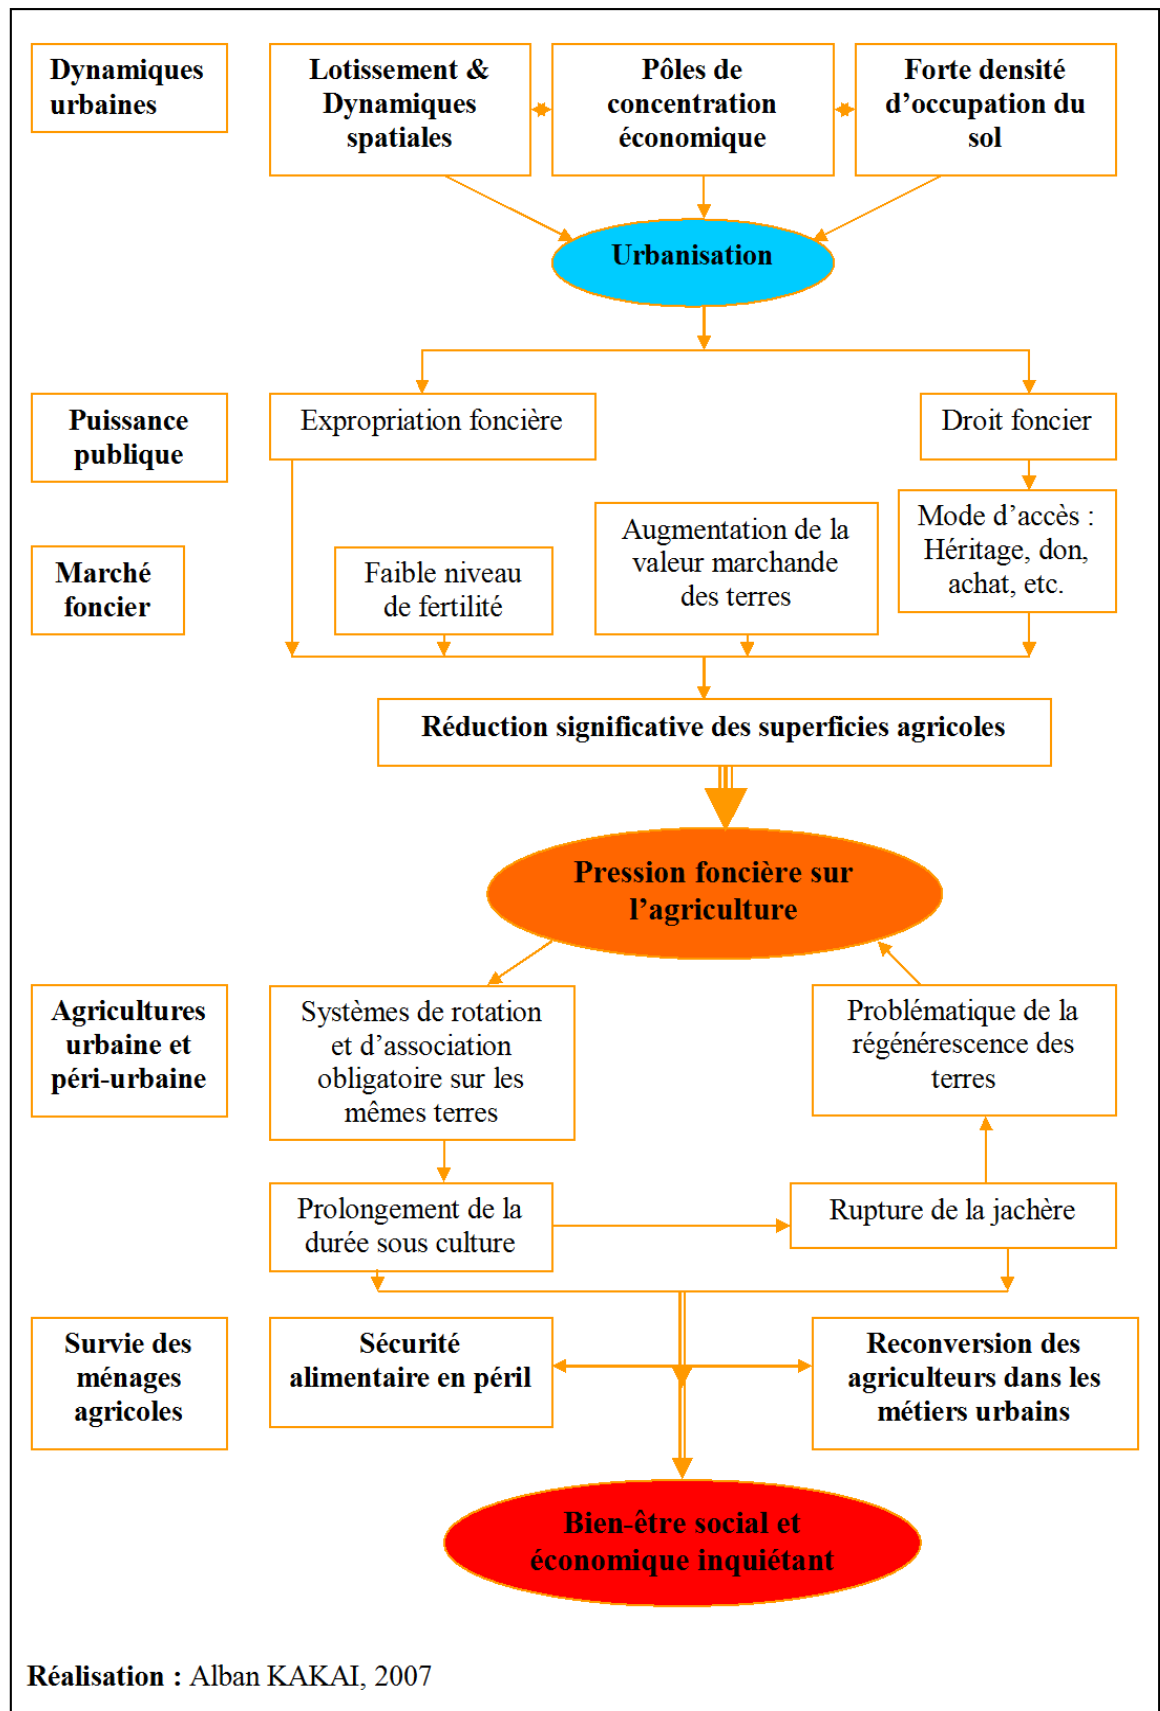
Dynamiques urbaines

Lotissement & Dynamiques spatiales

Pôles de concentration économique

Forte densité d'occupation du sol

Urbanisation

Puissance publique

Expropriation foncière

Droit foncier

Marché foncier

Faible niveau de fertilité

Augmentation de la valeur marchande des terres

Mode d'accès : Héritage, don, achat, etc.

Réduction significative des superficies agricoles

Pression foncière sur l'agriculture

Agricultures urbaine et péri-urbaine

Systèmes de rotation et d'association obligatoire sur les mêmes terres

Problématique de la régénérescence des terres

Prolongement de la durée sous culture

Rupture de la jachère

Survie des ménages agricoles

Sécurité alimentaire en péril

Reconversion des agriculteurs dans les métiers urbains

Bien-être social et économique inquiétant

Réalisation : Alban KAKAI, 2007